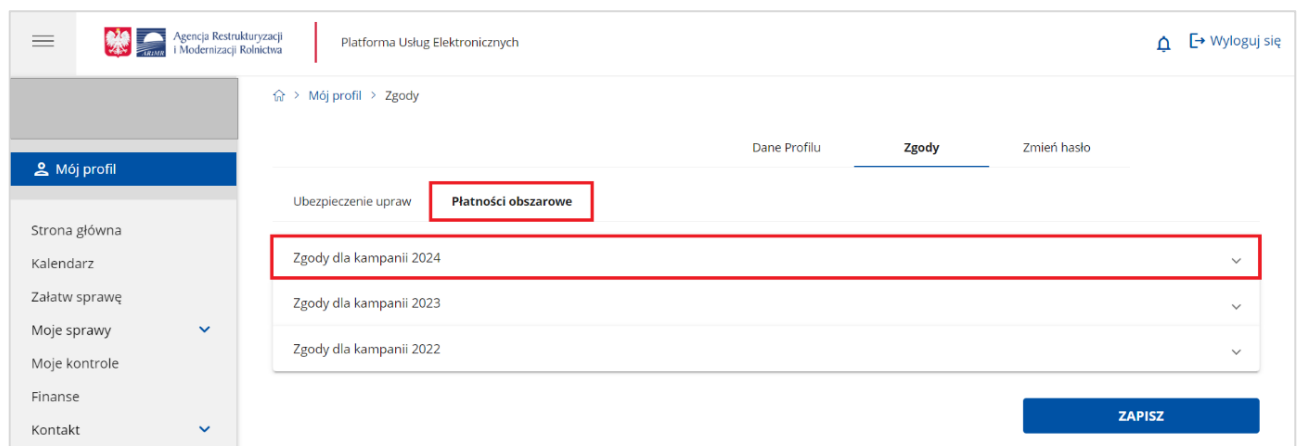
ARiMR Agencja Restrukturyzacji i Modernizacji Rolnictwa

Platforma Usług Elektronicznych

Wyloguj się

Mój profil

Strona główna
Kalendarz
Załatw sprawę
Moje sprawy
Moje kontrole
Finanse
Kontakt

Mój profil > Zgody

Dane Profilu
Zgody
Zmień hasło

Ubezpieczenie upraw
Płatności obszarowe

Zgody dla kampanii 2024
Zgody dla kampanii 2023
Zgody dla kampanii 2022

ZAPISZ